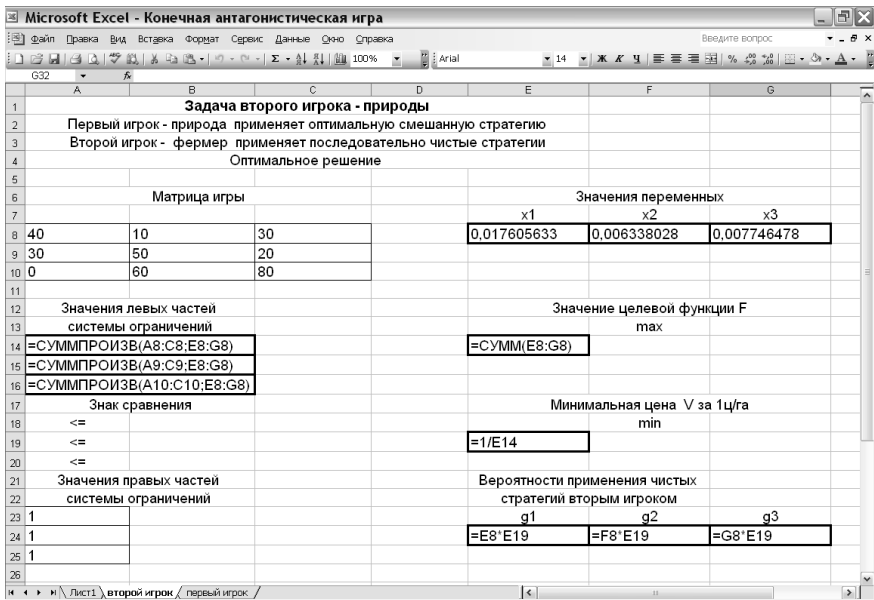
Microsoft Excel - Конечная антагонистическая игра

Файл Правка Вид Вставка Формат Сервис Данные Окно Справка

Введите вопрос

100%

Arial

14

Ж К Ч

G32

fx

| | A | B | C | D | E | F | G |
|---|---|---|---|---|---|---|---|
| 1 | Задача второго игрока - природы | | | | | | |
| 2 | Первый игрок - природа применяет оптимальную смешанную стратегию | | | | | | |
| 3 | Второй игрок - фермер применяет последовательно чистые стратегии | | | | | | |
| 4 | Оптимальное решение | | | | | | |
| 5 | | | | | | | |
| 6 | Матрица игры | | | | Значения переменных | | |
| 7 | | | | | x1 | x2 | x3 |
| 8 | 40 | 10 | 30 | | 0,017605633 | 0,006338028 | 0,007746478 |
| 9 | 30 | 50 | 20 | | | | |
| 10 | 0 | 60 | 80 | | | | |
| 11 | | | | | | | |
| 12 | Значения левых частей | | | | Значение целевой функции F | | |
| 13 | системы ограничений | | | | max | | |
| 14 | =СУММПРОИЗВ(A8:C8;E8:G8) | | | | =СУММ(E8:G8) | | |
| 15 | =СУММПРОИЗВ(A9:C9;E8:G8) | | | | | | |
| 16 | =СУММПРОИЗВ(A10:C10;E8:G8) | | | | | | |
| 17 | Знак сравнения | | | | Минимальная цена V за 1ц/га | | |
| 18 | <= | | | | min | | |
| 19 | <= | | | | =1/E14 | | |
| 20 | <= | | | | | | |
| 21 | Значения правых частей | | | | Вероятности применения чистых | | |
| 22 | системы ограничений | | | | стратегий вторым игроком | | |
| 23 | 1 | | | | g1 | g2 | g3 |
| 24 | 1 | | | | =E8*E19 | =F8*E19 | =G8*E19 |
| 25 | 1 | | | | | | |
| 26 | | | | | | | |

Лист1 второй игрок первый игрок